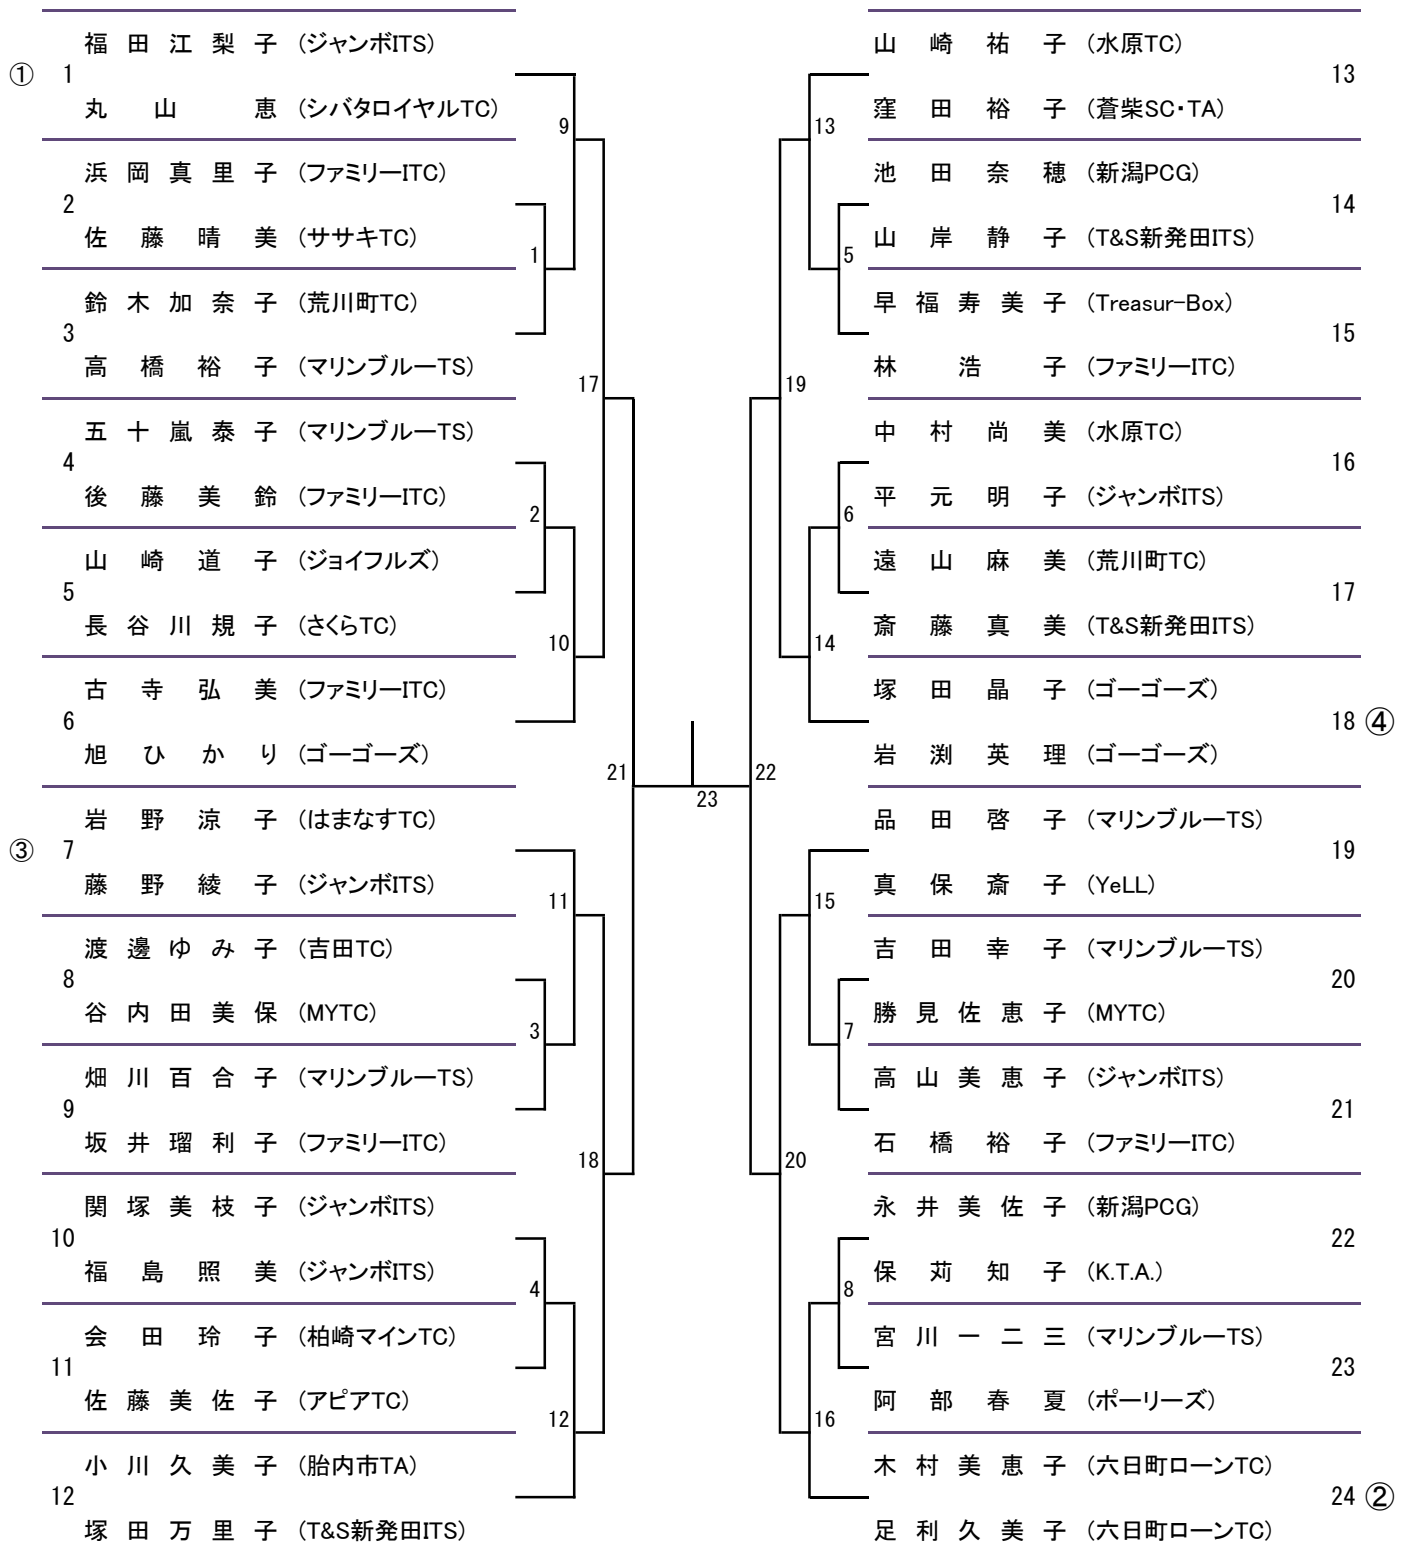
① 1 福田江梨子 (ジャンボITS)
丸山恵 (シバタロイヤルTC)

2 浜岡真里子 (ファミリーITC)
佐藤晴美 (ササキTC)

3 鈴木加奈子 (荒川町TC)
高橋裕子 (マリンブルーTS)

4 五十嵐泰子 (マリンブルーTS)
後藤美鈴 (ファミリーITC)

5 山崎道子 (ジョイフルズ)
長谷川規子 (さくらTC)

6 古寺弘美 (ファミリーITC)
旭ひかり (ゴーゴーズ)

③ 7 岩野涼子 (はまなすTC)
藤野綾子 (ジャンボITS)

8 渡邊ゆみ子 (吉田TC)
谷内田美保 (MYTC)

9 畑川百合子 (マリンブルーTS)
坂井瑠利子 (ファミリーITC)

10 関塚美枝子 (ジャンボITS)
福島照美 (ジャンボITS)

11 会田玲子 (柏崎マインTC)
佐藤美佐子 (アピアTC)

12 小川久美子 (胎内市TA)
塚田万里子 (T&S新発田ITS)

9 1 17 2 10 21 11 3 18 4 12 23 22 13 5 19 6 14 15 7 20 8 16

13 山崎祐子 (水原TC)
窪田裕子 (蒼柴SC・TA)

14 池田奈穂 (新潟PCG)
山岸静子 (T&S新発田ITS)

15 早福寿美子 (Treasur−Box)
林浩子 (ファミリーITC)

16 中村尚美 (水原TC)
平元明子 (ジャンボITS)

17 遠山麻美 (荒川町TC)
斎藤真美 (T&S新発田ITS)

18 ④ 塚田晶子 (ゴーゴーズ)
岩渕英理 (ゴーゴーズ)

19 品田啓子 (マリンブルーTS)
真保斎子 (YeLL)

20 吉田幸子 (マリンブルーTS)
勝見佐恵子 (MYTC)

21 高山美恵子 (ジャンボITS)
石橋裕子 (ファミリーITC)

22 永井美佐子 (新潟PCG)
保苅知子 (K.T.A.)

23 宮川一二三 (マリンブルーTS)
阿部春夏 (ポーリーズ)

24 ② 木村美恵子 (六日町ローンTC)
足利久美子 (六日町ローンTC)